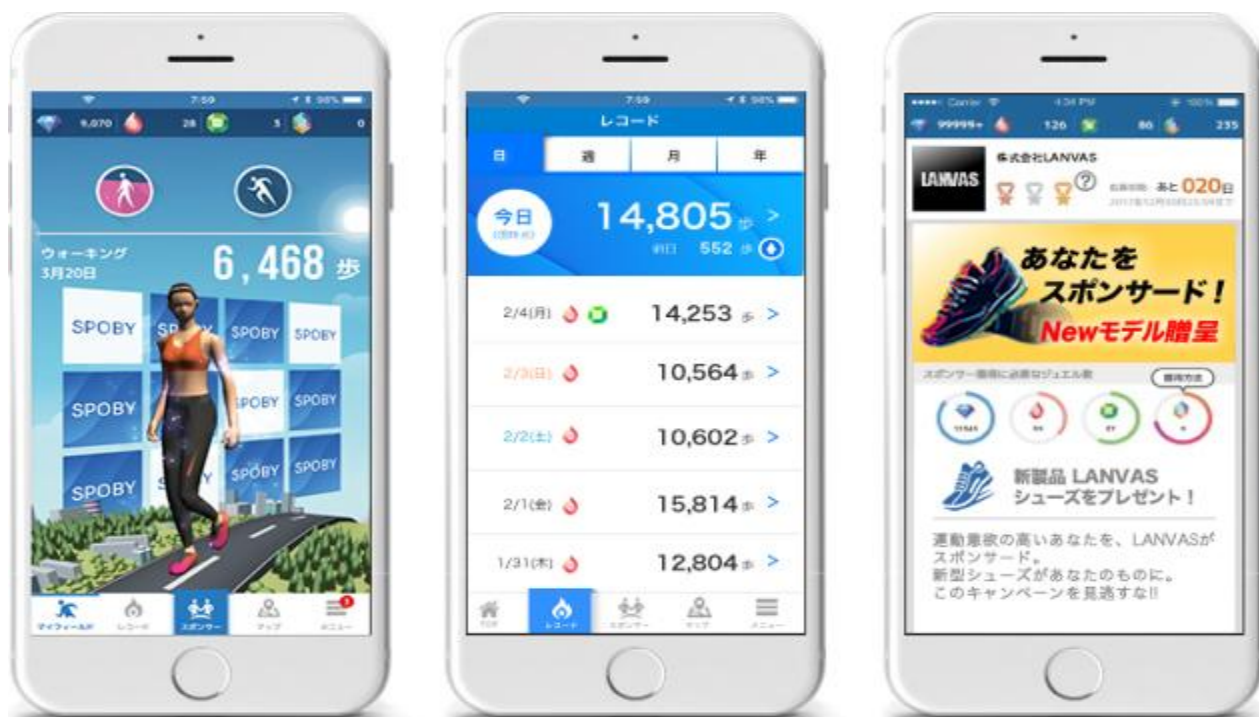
7:59 98%

9,070 28 3 0

ウォーキング
3月20日
6,468 歩

SPOBY SPOBY SPOBY SPOBY
SPOBY SPOBY SPOBY
SPOBY SPOBY SPOBY

マイフィールド レコード スポンサー マップ メニュー 1

7:59 98%
レコード
日 週 月 年
今日 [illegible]
14,805 歩 >
前日 552 歩

2/4(月) 14,253 歩 >
2/3(日) 10,564 歩 >
2/2(土) 10,602 歩 >
2/1(金) 15,814 歩 >
1/31(木) 12,804 歩 >

TOP レコード スポンサー マップ メニュー

Carrier 4:34 PM 100%
99999+ 126 80 235

LANVAS
株式会社LANVAS
あと 020日
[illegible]

あなたを
スポンサード！
Newモデル贈呈

スポンサー獲得に必要なジュエル数
獲得方法
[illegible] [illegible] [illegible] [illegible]

新製品 LANVAS
シューズをプレゼント！

運動意欲の高いあなたを、LANVASがスポンサード。
新型シューズがあなたのものに。
このキャンペーンを見逃すな!!